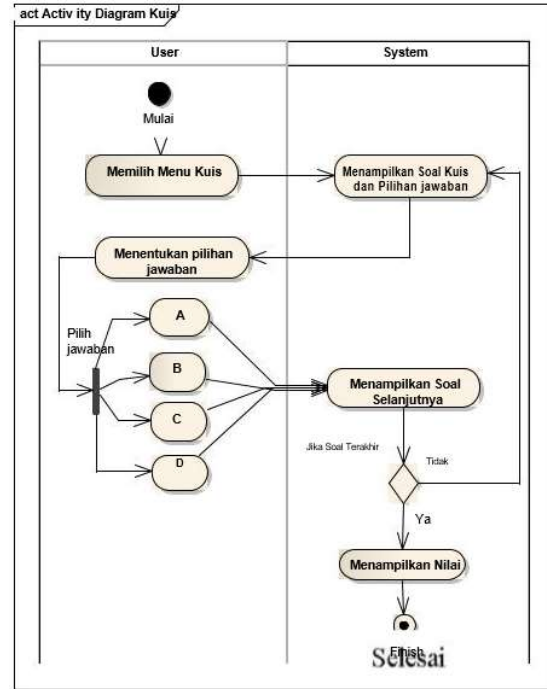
act Activ ity Diagram Kuis

User

System

Mulai

Memilih Menu Kuis

Menampilkan Soal Kuis dan Pilihan jawaban

Menentukan pilihan jawaban

Pilih jawaban

A

B

C

D

Menampilkan Soal Selanjutnya

Jika Soal Terakhir

Tidak

Ya

Menampilkan Nilai

Finish

Selesai